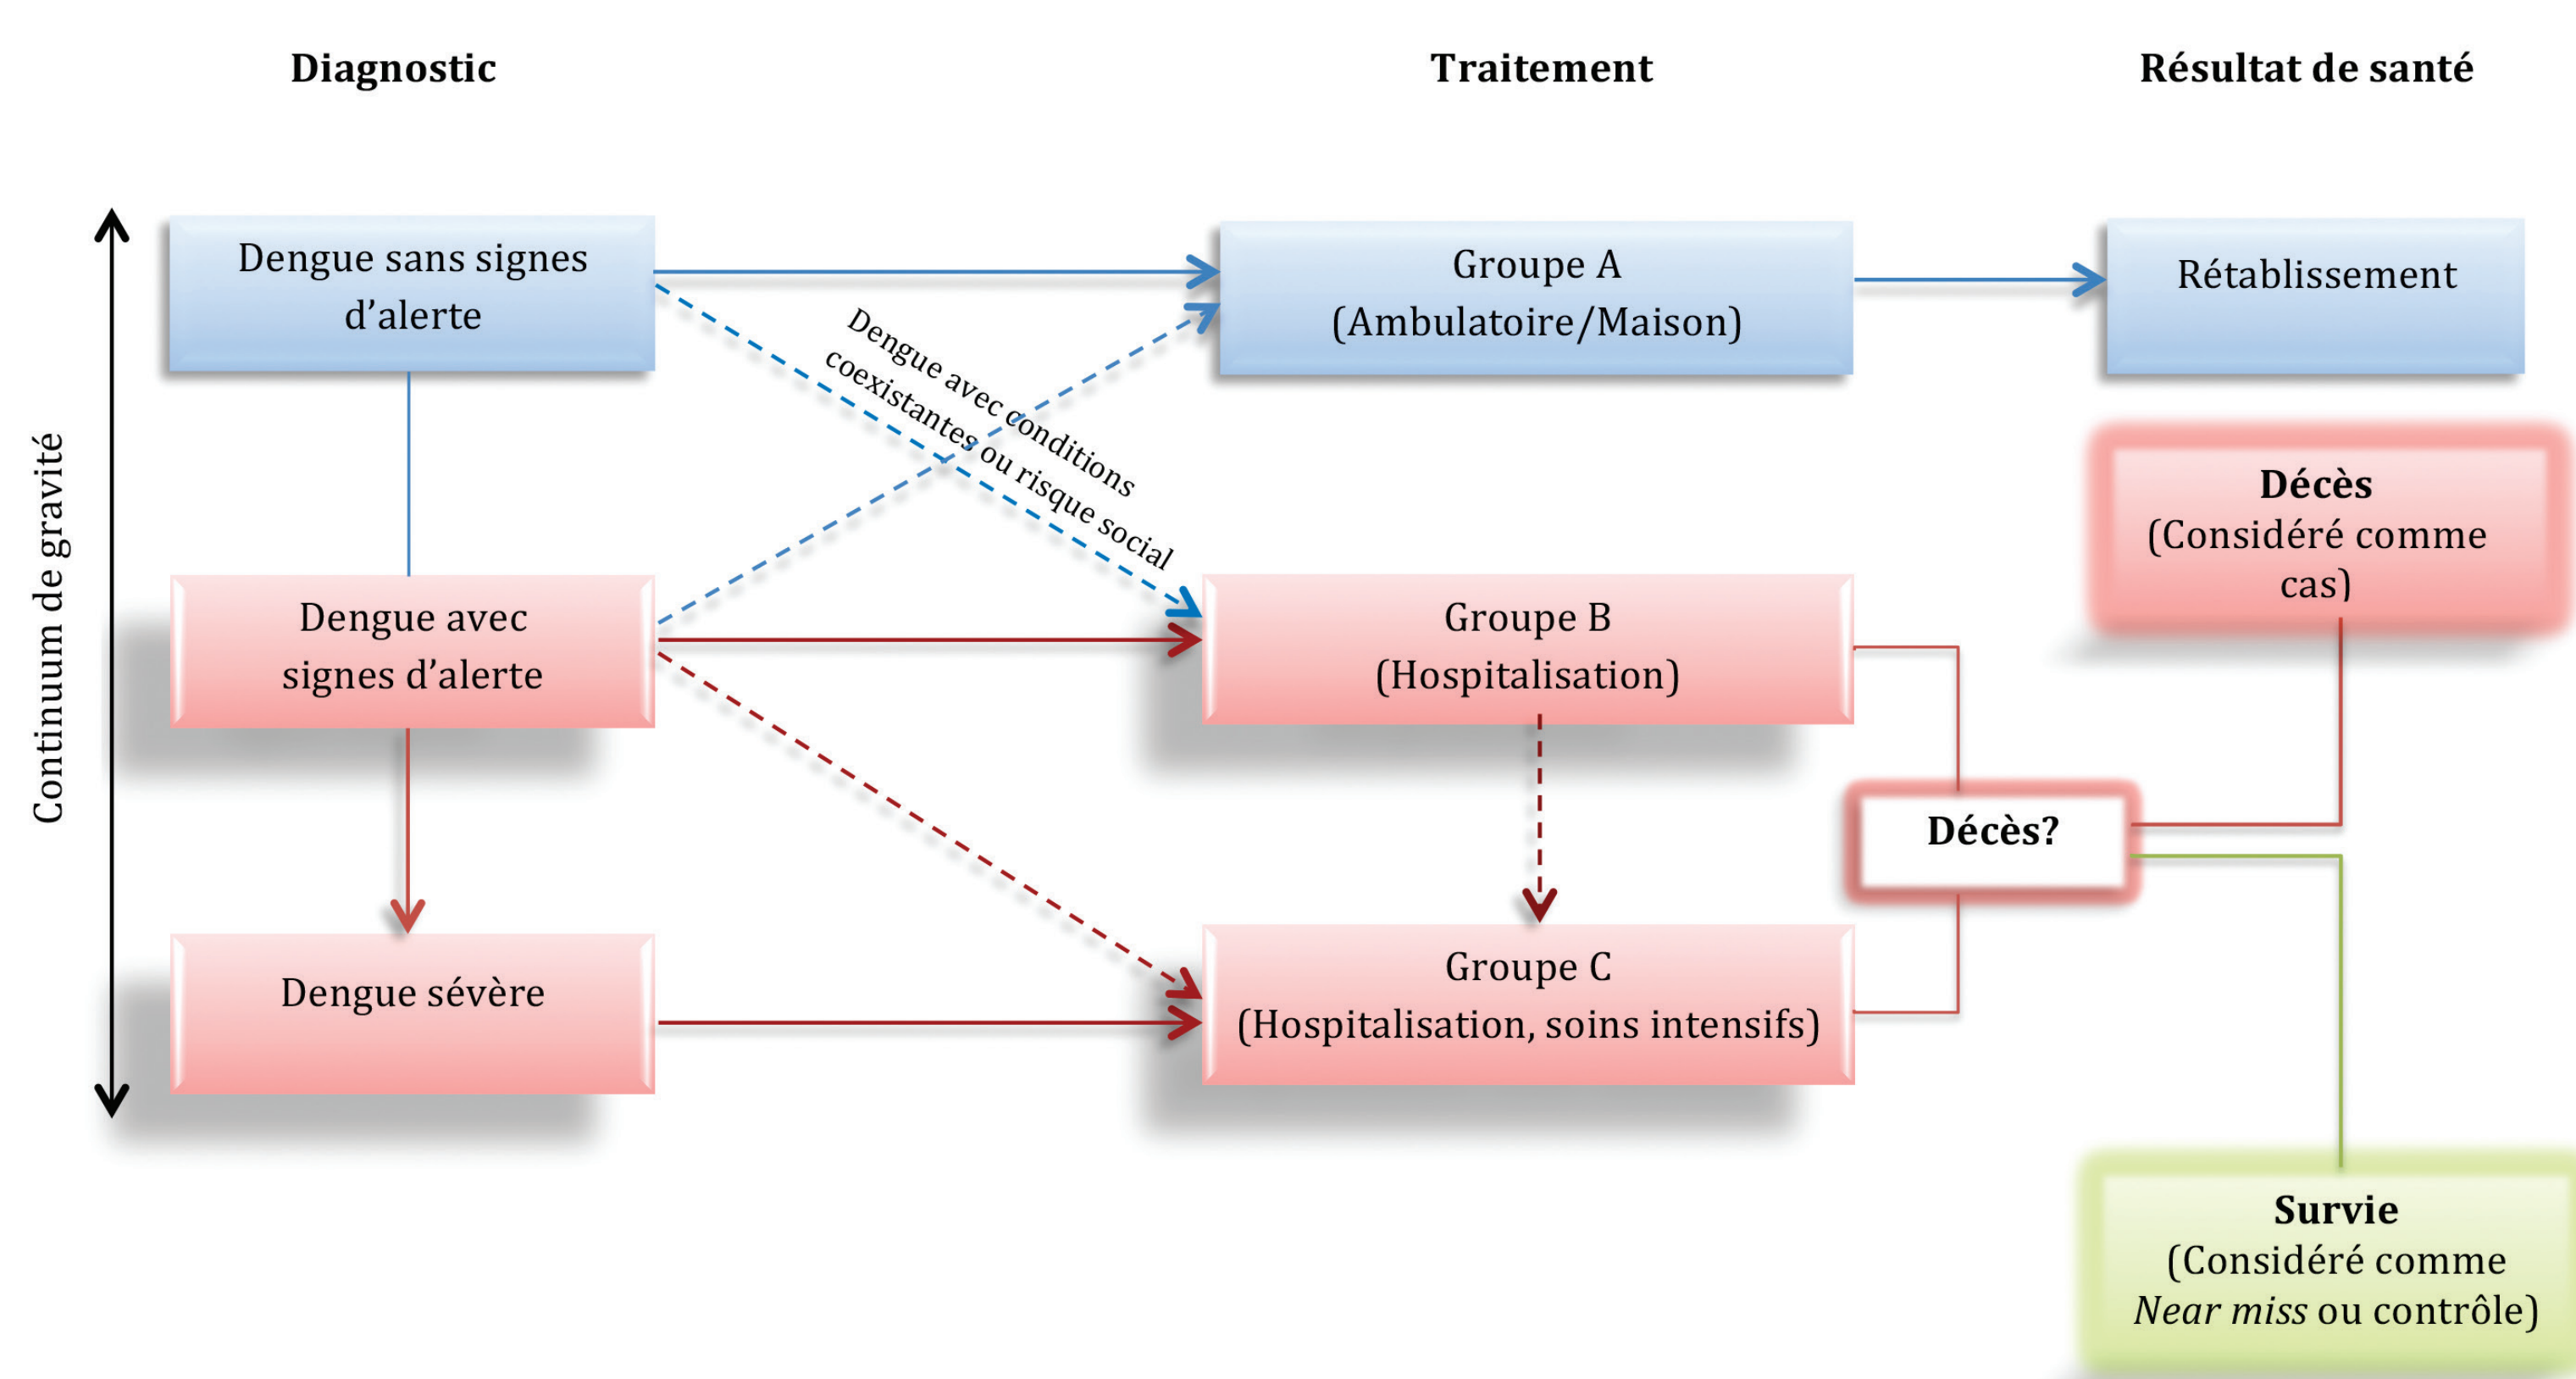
Diagnostic

Traitement

Résultat de santé

Continuum de gravité

Dengue sans signes d'alerte

Groupe A (Ambulatoire/Maison)

Rétablissement

Dengue avec conditions coexistantes ou risque social

Décès (Considéré comme cas)

Dengue avec signes d'alerte

Groupe B (Hospitalisation)

Décès?

Dengue sévère

Groupe C (Hospitalisation, soins intensifs)

Survie (Considéré comme *Near miss* ou contrôle)